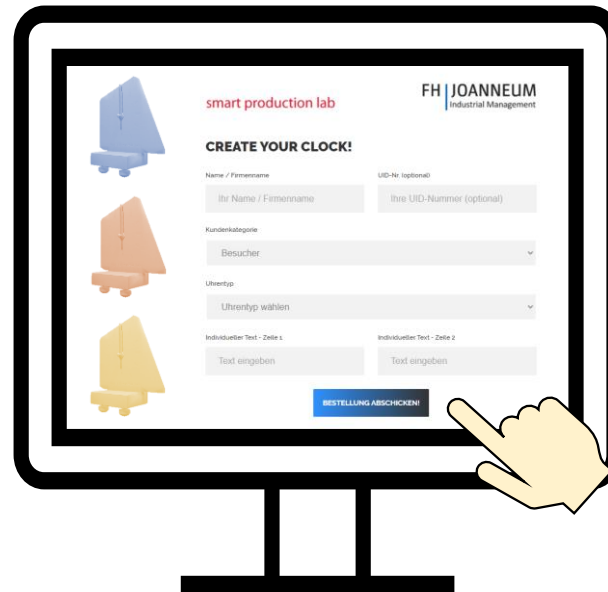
smart production lab

FH | JOANNEUM
Industrial Management

CREATE YOUR CLOCK!

Name / Firmenname
Ihr Name / Firmenname

UID-Nr. (optional)
Ihre UID-Nummer (optional)

Kundenkategorie
Besucher

Uhrentyp
Uhrentyp wählen

Individueller Text - Zeile 1
Text eingeben

Individueller Text - Zeile 2
Text eingeben

BESTELLUNG ABSCHICKEN!